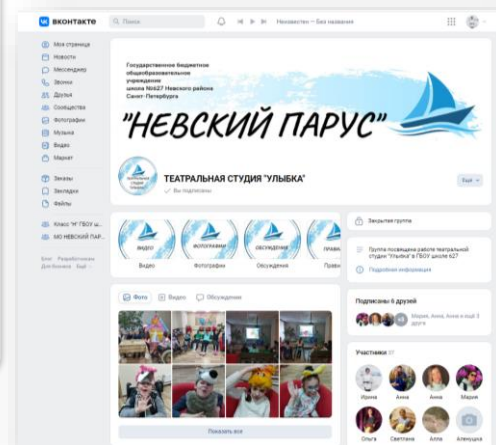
ВКОНТАКТЕ
Поиск
Неизвестен — Без названия

Моя страница
Новости
Мессенджер
Звонки
Друзья
Сообщества
Фотографии
Музыка
Видео
Маркет
Заказы
Закладки
Файлы
Класс "Ч" ГБОУ ш...
ХО НЕВСКИЙ ПАР...

Блог Разработчикам Для бизнеса Ещё

Государственное бюджетное общеобразовательное учреждение школа №627 Невского района Санкт-Петербурга

"НЕВСКИЙ ПАРУС"

ТЕАТРАЛЬНАЯ СТУДИЯ "УЛЫБКА"
Вы подписаны

Ещё

Видео Фотографии Обсуждения Правил...
Видео
Фотографии
Обсуждения
Правил

Закрытая группа

Группа посвящена работе театральной студии "Улыбка" в ГБОУ школе 627

Подробная информация

Фото Видео Обсуждения

Показать все

Подписаны 6 друзей
Мария, Анна, Анна и ещё 3 друга

Участники 37
Ирина
Анна
Анна
Мария
Ольга
Светлана
Алла
Алёнушка